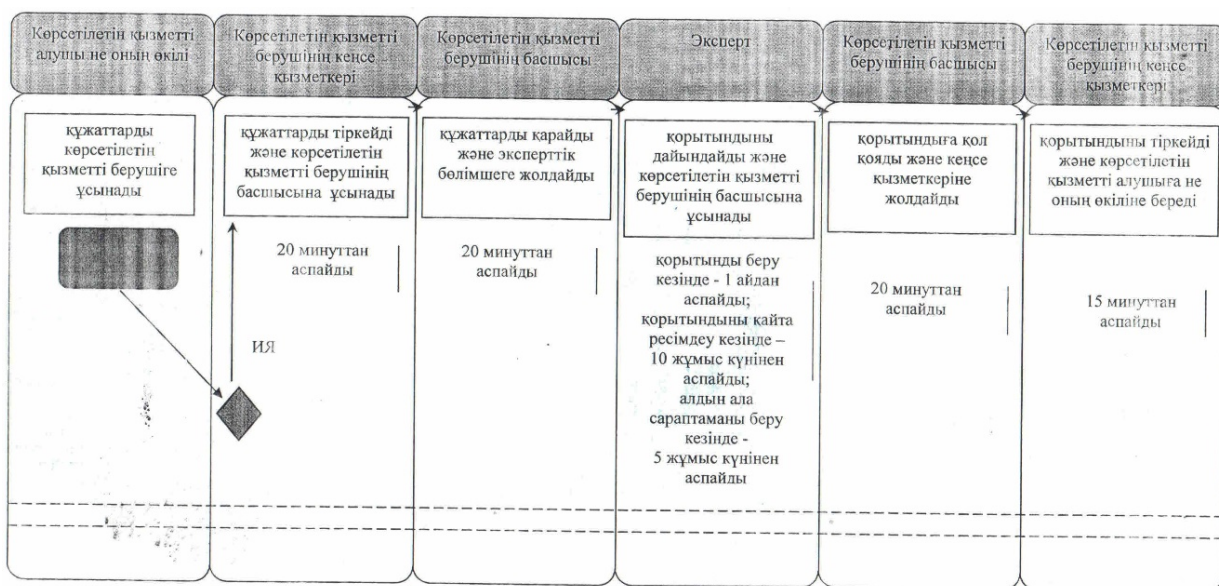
Көрсетілетін қызметті алушы не оның өкілі

Көрсетілетін қызметті берушінің кеңсе қызметкері

Көрсетілетін қызметті берушінің басшысы

Эксперт

Көрсетілетін қызметті берушінің басшысы

Көрсетілетін қызметті берушінің кеңсе қызметкері

құжаттарды көрсетілетін қызметті берушіге ұсынады

құжаттарды тіркейді және көрсетілетін қызметті берушінің басшысына ұсынады

құжаттарды қарайды және эксперттік бөлімшеге жолдайды

қорытындыны дайындайды және көрсетілетін қызметті берушінің басшысына ұсынады

қорытындыға қол қояды және кеңсе қызметкеріне жолдайды

қорытындыны тіркейді және көрсетілетін қызметті алушыға не оның өкіліне береді

ИЯ

20 минуттан аспайды

20 минуттан аспайды

қорытынды беру кезінде - 1 айдан аспайды; қорытындыны қайта ресімдеу кезінде – 10 жұмыс күнінен аспайды; алдын ала сараптаманы беру кезінде - 5 жұмыс күнінен аспайды

20 минуттан аспайды

15 минуттан аспайды